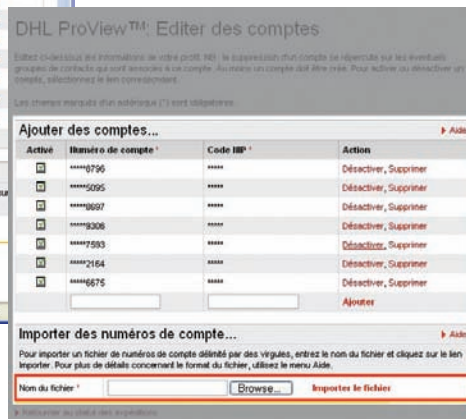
DHL ProView™: Editer des comptes

Editez ci-dessous les informations de votre profil. NB : la suppression d'un compte se répercute sur les éventuels groupes de contrôle qui sont associés à ce compte. Au moins un compte doit être créé. Pour activer ou désactiver un compte, sélectionnez le lien correspondant.

Les champs marqués d'un astérisque (*) sont obligatoires.

Ajouter des comptes... ▶ Aide

| Activé | Numéro de compte * | Code NIP * | Action |
|---|---|---|---|
| | *****8796 | ***** | Désactiver, Supprimer |
| | *****5095 | ***** | Désactiver, Supprimer |
| | *****8697 | ***** | Désactiver, Supprimer |
| | *****9306 | ***** | Désactiver, Supprimer |
| | *****7583 | ***** | Désactiver, Supprimer |
| | *****2164 | ***** | Désactiver, Supprimer |
| | *****6675 | ***** | Désactiver, Supprimer |
| | | | Ajouter |

Importer des numéros de compte... ▶ Aide

Pour importer un fichier de numéros de compte délimité par des virgules, entrez le nom du fichier et cliquez sur le lien Importer. Pour plus de détails concernant le format du fichier, utilisez le menu Aide.

Nom du fichier * Browse... Importer le fichier

▶ Retourner au statut des expéditions